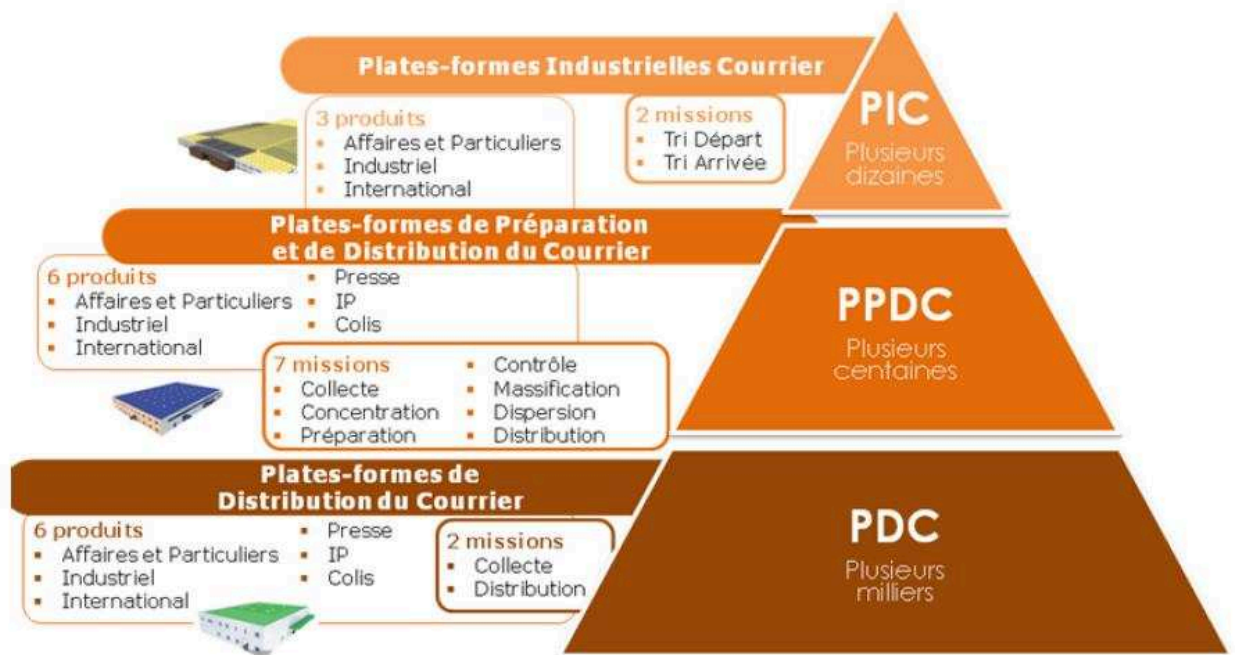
Plates-formes Industrielles Courrier

3 produits
- Affaires et Particuliers
- Industriel
- International

2 missions
- Tri Départ
- Tri Arrivée

PIC
Plusieurs dizaines

Plates-formes de Préparation et de Distribution du Courrier

6 produits
- Affaires et Particuliers
- Industriel
- International
- Presse
- IP
- Colis

7 missions
- Collecte
- Concentration
- Préparation
- Contrôle
- Massification
- Dispersion
- Distribution

PPDC
Plusieurs centaines

Plates-formes de Distribution du Courrier

6 produits
- Affaires et Particuliers
- Industriel
- International
- Presse
- IP
- Colis

2 missions
- Collecte
- Distribution

PDC
Plusieurs milliers